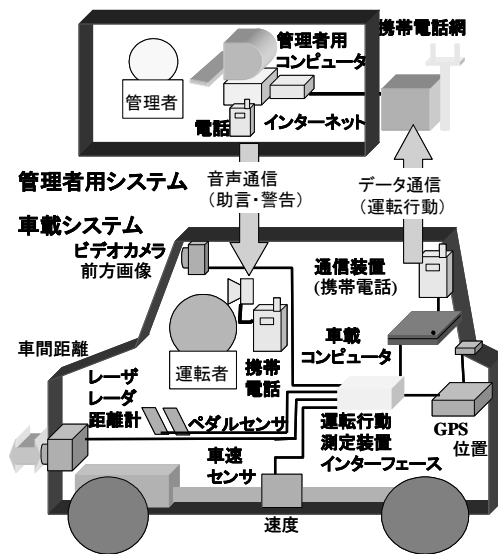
管理者用コンピュータ

携帯電話網

管理者

電話

インターネット

管理者用システム

音声通信
（助言・警告）

データ通信
（運転行動）

車載システム

ビデオカメラ
前方画像

通信装置
(携帯電話)

車載
コンピュータ

車間距離

運転者

携帯
電話

レーザ
レーダ
距離計

ペダルセンサ

運転行動
測定装置
インターフェース

GPS
位置

車速
センサ

速度